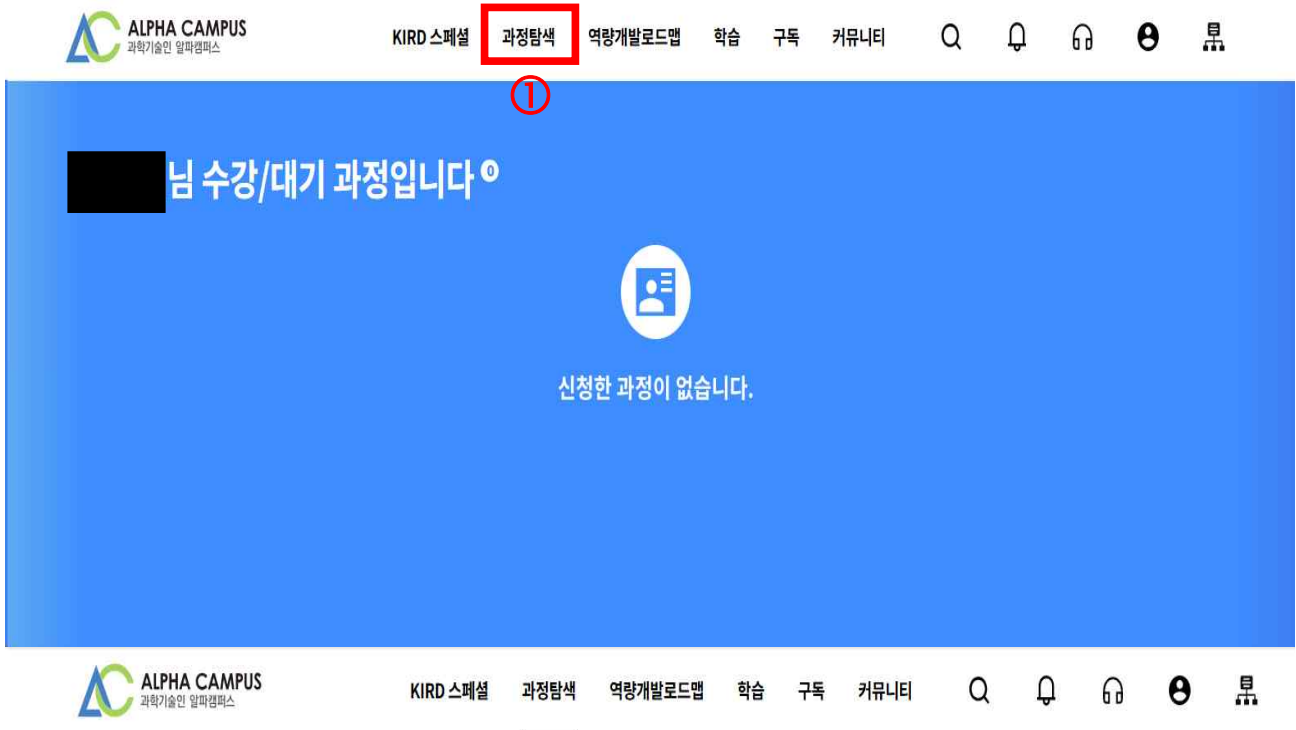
ALPHA CAMPUS
과학기술인 알파캠퍼스

KIRD 스페셜 과정탐색 역량개발로드맵 학습 구독 커뮤니티

①

님 수강/대기 과정입니다 0

신청한 과정이 없습니다.

ALPHA CAMPUS
과학기술인 알파캠퍼스

KIRD 스페셜 과정탐색 역량개발로드맵 학습 구독 커뮤니티